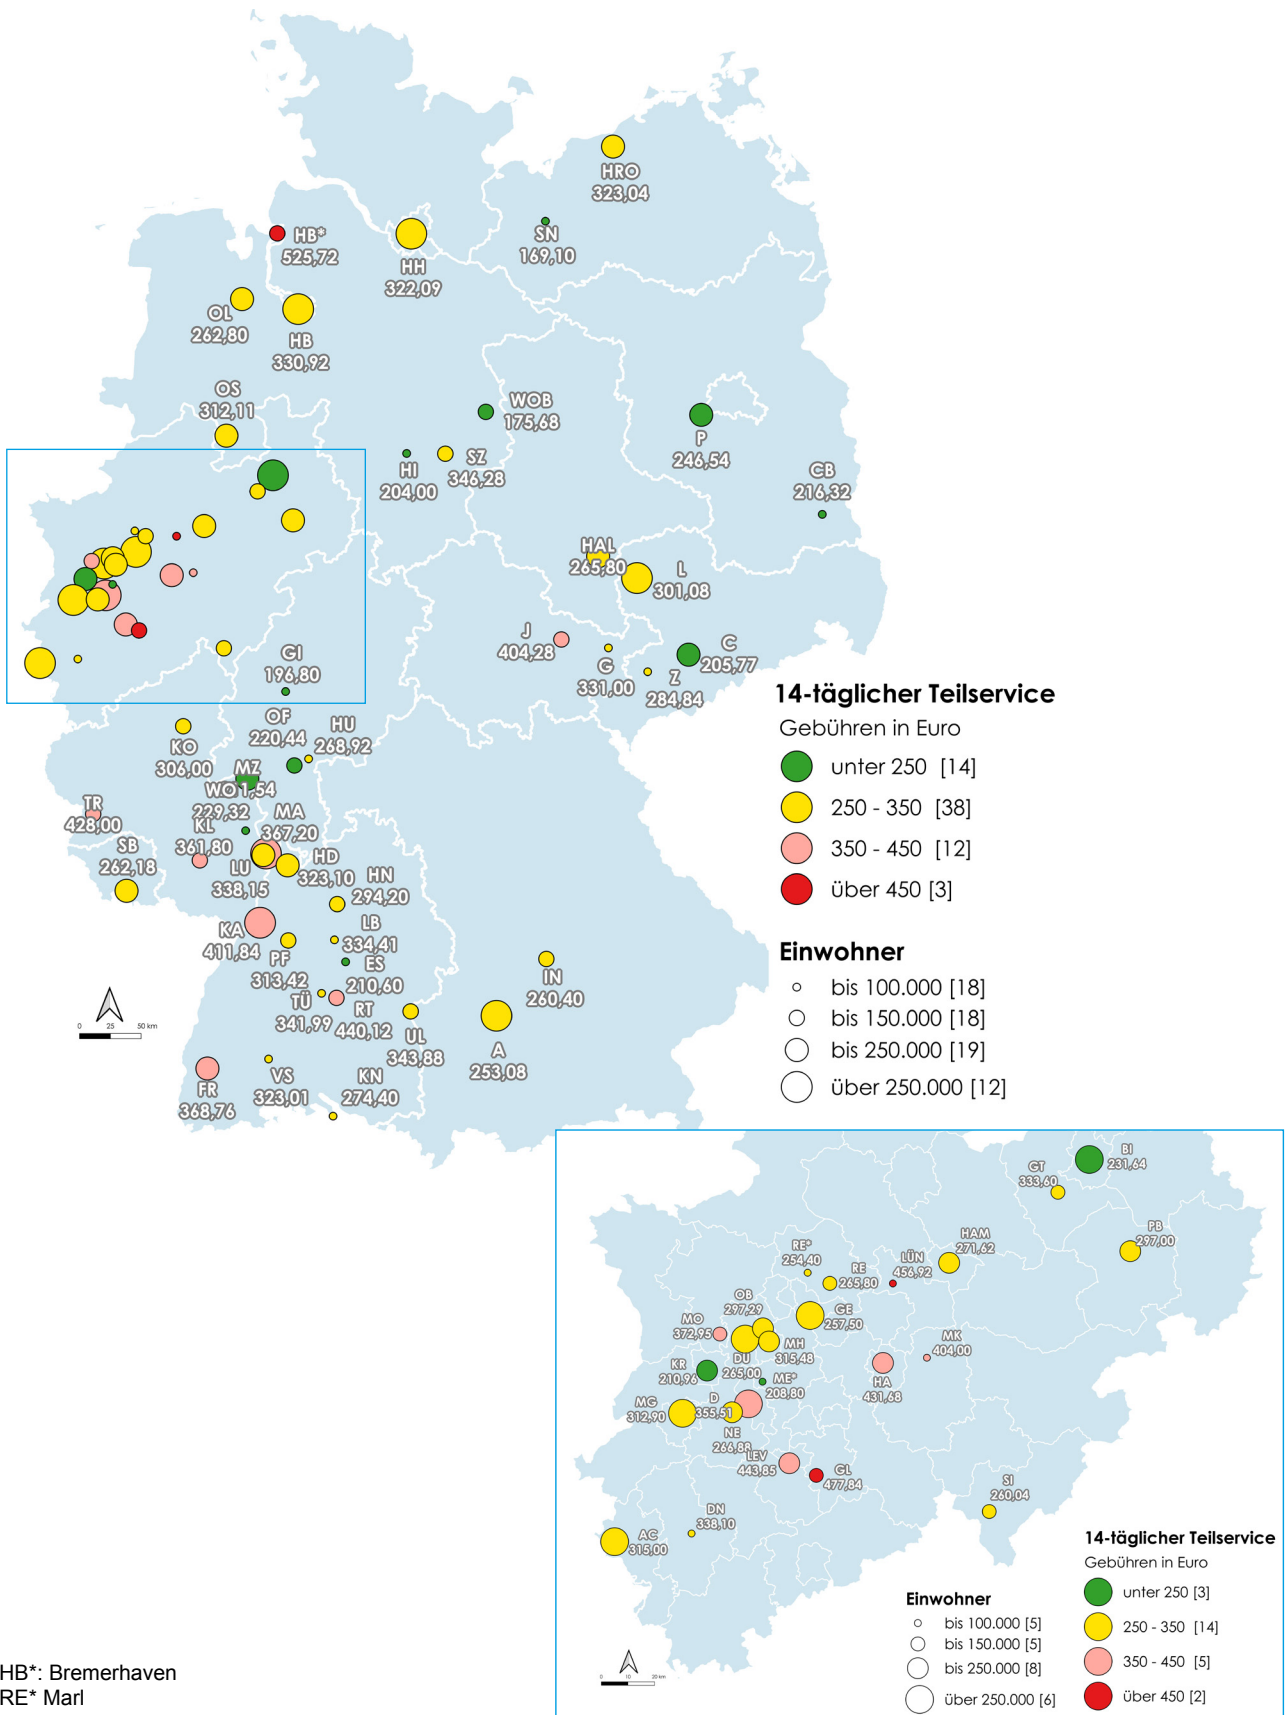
HRO
323,04

HB*
525,72

SN
169,10

HH
322,09

OL
262,80

HB
330,92

OS
312,11

WOB
175,68

P
246,54

HI
204,00

SZ
346,28

CB
216,32

HAL
265,80

L
301,08

J
404,28

C
205,77

G
331,00

Z
284,84

GI
196,80

OF
220,44

HU
268,92

KO
306,00

MZ
WO 1,54
229,32

TR
428,00

KL
361,80

MA
367,20

SB
262,18

LU
338,15

HD
323,10

HN
294,20

KA
411,84

LB
334,41

PF
313,42

ES
210,60

IN
260,40

TÜ
341,99

RT
440,12

UL
343,88

A
253,08

FR
368,76

VS
323,01

KN
274,40

0 25 50 km

14-täglicher Teilservice
Gebühren in Euro
unter 250 [14]
250 - 350 [38]
350 - 450 [12]
über 450 [3]

Einwohner
bis 100.000 [18]
bis 150.000 [18]
bis 250.000 [19]
über 250.000 [12]

BI
231,64

GT
333,60

HAM
271,62

PB
297,00

RE*
254,40

RE
265,80

LÜN
456,92

OB
297,29

GE
257,50

MO
372,95

MH
315,48

MK
404,00

KR
210,96

DU
265,00

ME*
208,80

HA
431,68

MG
312,90

D
355,51

NE
266,88

LEV
443,85

GL
477,84

SI
260,04

DN
338,10

AC
315,00

0 10 20 km

Einwohner
bis 100.000 [5]
bis 150.000 [5]
bis 250.000 [8]
über 250.000 [6]

14-täglicher Teilservice
Gebühren in Euro
unter 250 [3]
250 - 350 [14]
350 - 450 [5]
über 450 [2]

HB*: Bremerhaven
RE* Marl